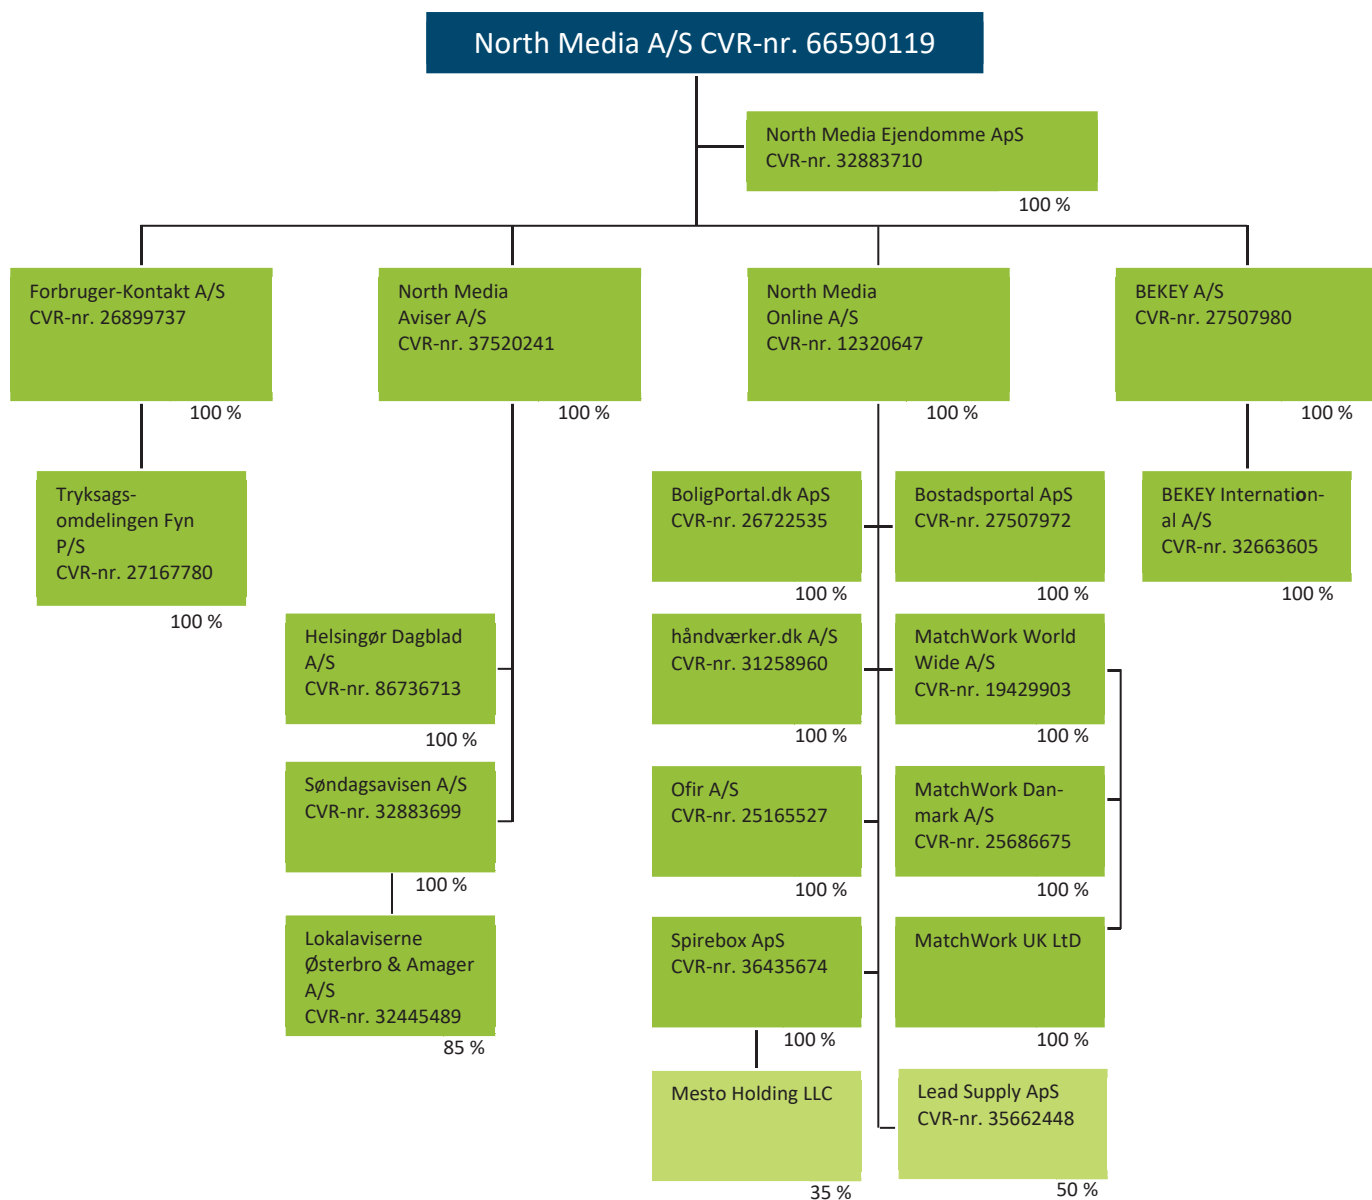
North Media A/S CVR-nr. 66590119

North Media Ejendomme ApS
CVR-nr. 32883710
100 %

Forbruger-Kontakt A/S
CVR-nr. 26899737
100 %

Tryksagsomdelingen Fyn P/S
CVR-nr. 27167780
100 %

North Media Aviser A/S
CVR-nr. 37520241
100 %

Helsingør Dagblad A/S
CVR-nr. 86736713
100 %

Søndagsavisen A/S
CVR-nr. 32883699
100 %

Lokalaviserne Østerbro & Amager A/S
CVR-nr. 32445489
85 %

North Media Online A/S
CVR-nr. 12320647
100 %

BoligPortal.dk ApS
CVR-nr. 26722535
100 %

Bostadsportal ApS
CVR-nr. 27507972
100 %

håndværker.dk A/S
CVR-nr. 31258960
100 %

MatchWork World Wide A/S
CVR-nr. 19429903
100 %

Ofir A/S
CVR-nr. 25165527
100 %

MatchWork Danmark A/S
CVR-nr. 25686675
100 %

Spirebox ApS
CVR-nr. 36435674
100 %

MatchWork UK LtD
100 %

Mesto Holding LLC
35 %

Lead Supply ApS
CVR-nr. 35662448
50 %

BEKEY A/S
CVR-nr. 27507980
100 %

BEKEY International A/S
CVR-nr. 32663605
100 %